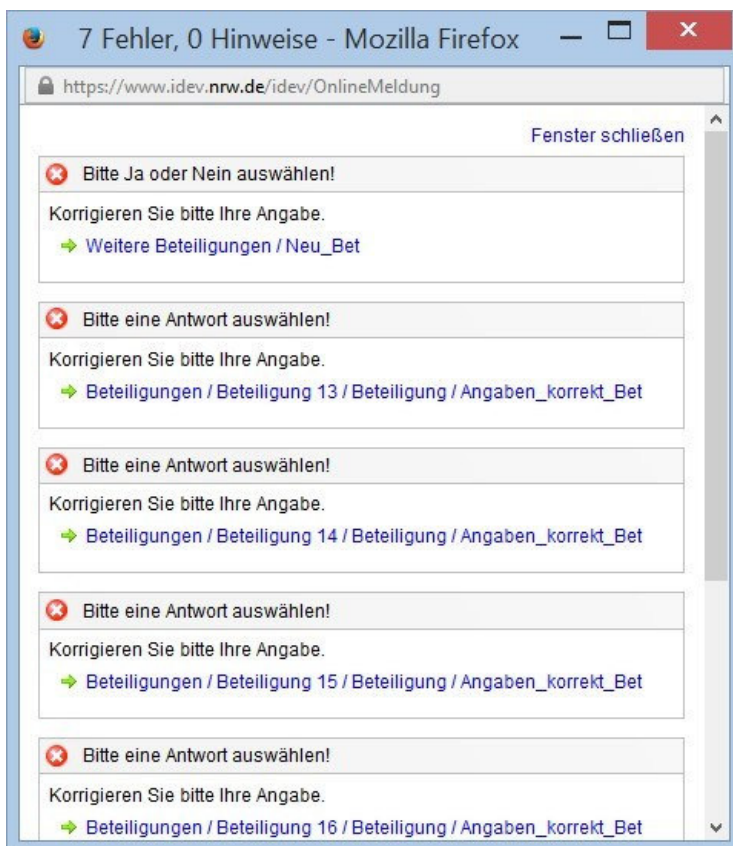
7 Fehler, 0 Hinweise - Mozilla Firefox

https://www.idev.nrw.de/idev/OnlineMeldung

Fenster schließen

Bitte Ja oder Nein auswählen!

Korrigieren Sie bitte Ihre Angabe.

Weitere Beteiligungen / Neu_Bet

Bitte eine Antwort auswählen!

Korrigieren Sie bitte Ihre Angabe.

Beteiligungen / Beteiligung 13 / Beteiligung / Angaben_korrekt_Bet

Bitte eine Antwort auswählen!

Korrigieren Sie bitte Ihre Angabe.

Beteiligungen / Beteiligung 14 / Beteiligung / Angaben_korrekt_Bet

Bitte eine Antwort auswählen!

Korrigieren Sie bitte Ihre Angabe.

Beteiligungen / Beteiligung 15 / Beteiligung / Angaben_korrekt_Bet

Bitte eine Antwort auswählen!

Korrigieren Sie bitte Ihre Angabe.

Beteiligungen / Beteiligung 16 / Beteiligung / Angaben_korrekt_Bet